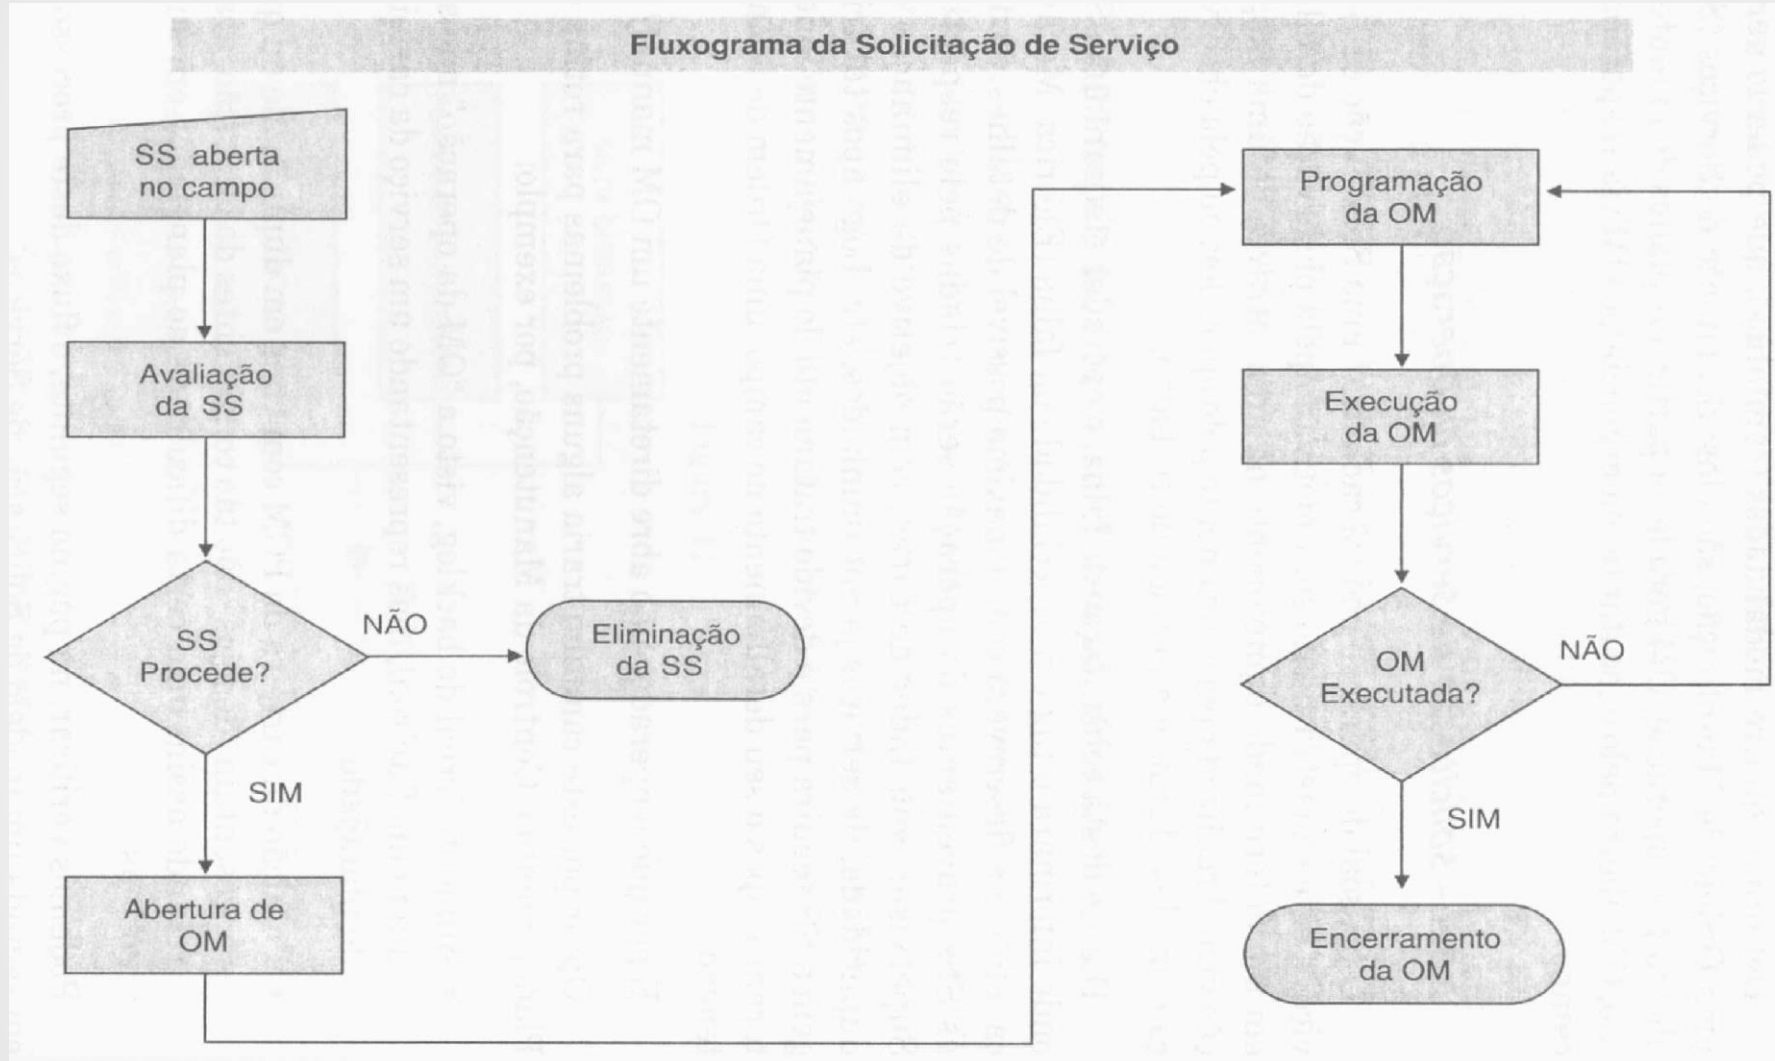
Fluxograma da Solicitação de Serviço

SS aberta no campo

Avaliação da SS

SS Procede?

NÃO

Eliminação da SS

SIM

Abertura de OM

Programação da OM

Execução da OM

OM Executada?

NÃO

SIM

Encerramento da OM